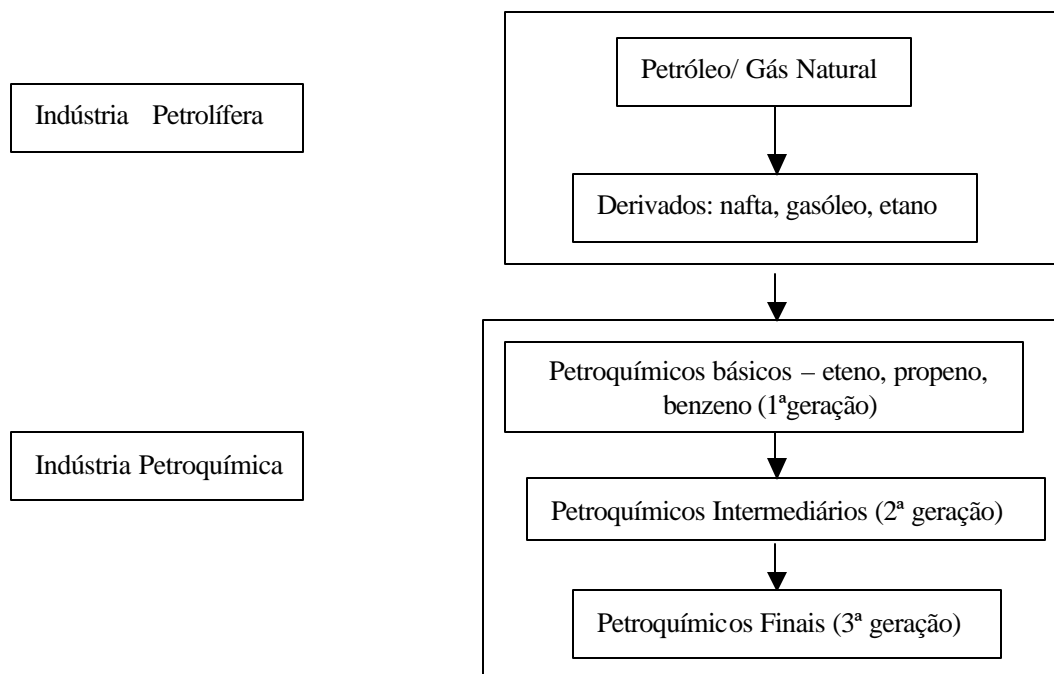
Indústria Petrolífera

Petróleo/ Gás Natural

Derivados: nafta, gasóleo, etano

Indústria Petroquímica

Petroquímicos básicos – eteno, propeno, benzeno (1ªgeração)

Petroquímicos Intermediários (2ª geração)

Petroquímicos Finais (3ª geração)